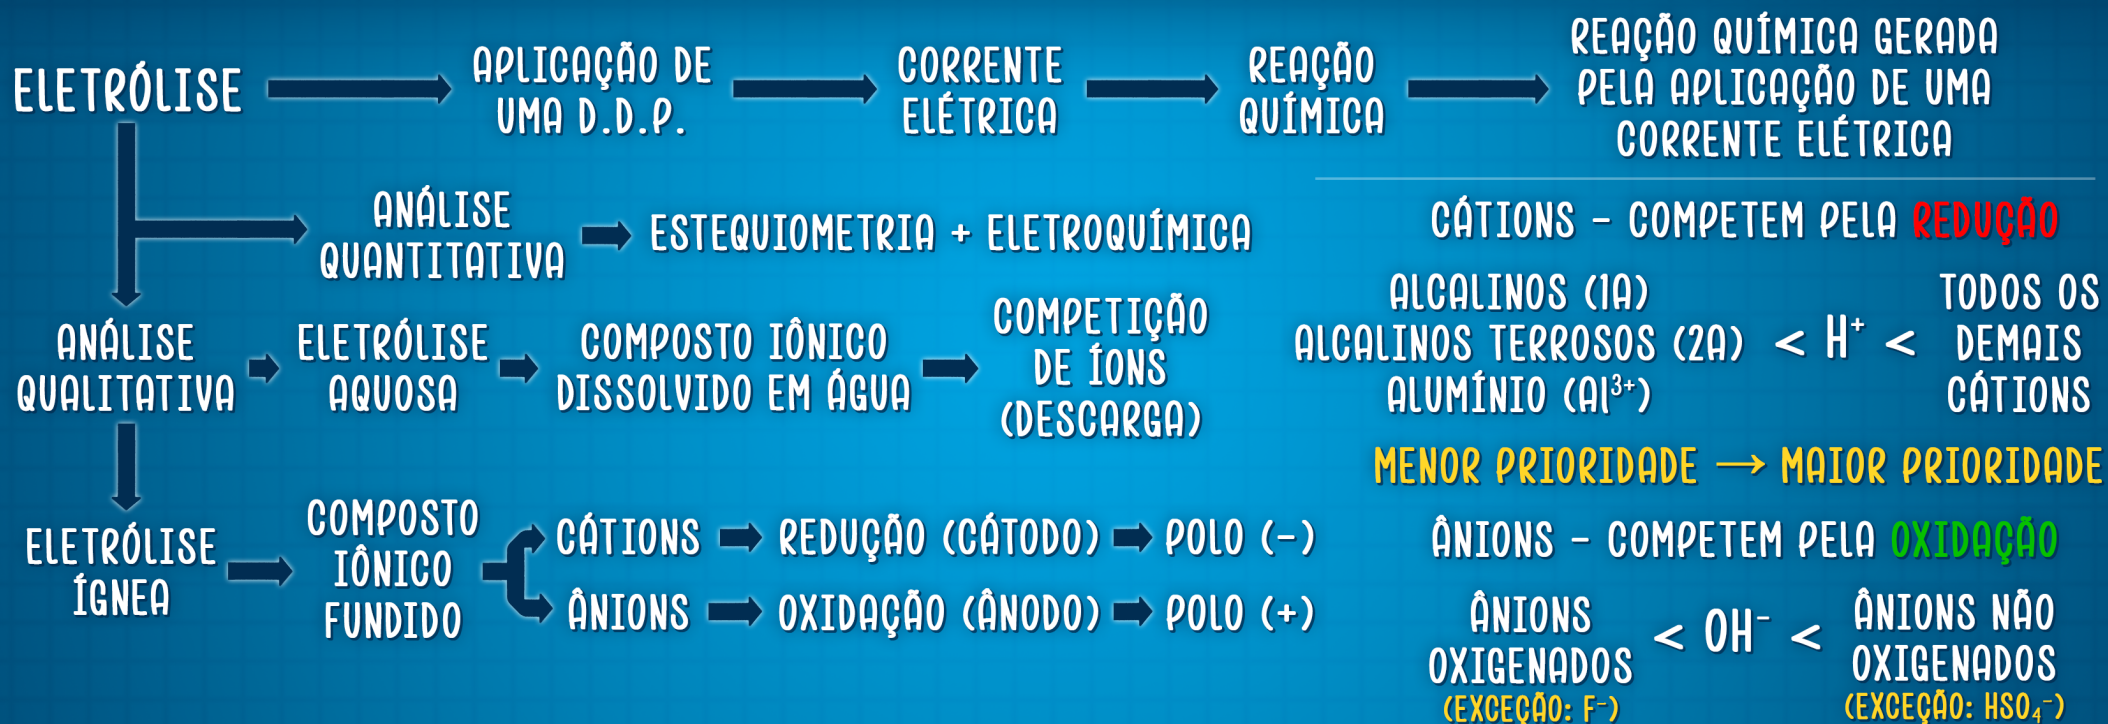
ELETRÓLISE

APLICAÇÃO DE UMA D.D.P.

CORRENTE ELÉTRICA

REAÇÃO QUÍMICA

REAÇÃO QUÍMICA GERADA PELA APLICAÇÃO DE UMA CORRENTE ELÉTRICA

ANÁLISE QUANTITATIVA

ESTEQUIOMETRIA + ELETROQUÍMICA

CÁTIONS – COMPETEM PELA REDUÇÃO

ANÁLISE QUALITATIVA

ELETRÓLISE AQUOSA

COMPOSTO IÔNICO DISSOLVIDO EM ÁGUA

COMPETIÇÃO DE ÍONS (DESCARGA)

ALCALINOS (1A)
ALCALINOS TERROSOS (2A)
ALUMÍNIO ($Al^{3+}$)

$< H^+ <$

TODOS OS DEMAIS CÁTIONS

MENOR PRIORIDADE → MAIOR PRIORIDADE

ELETRÓLISE ÍGNEA

COMPOSTO IÔNICO FUNDIDO

CÁTIONS → REDUÇÃO (CÁTODO) → POLO (–)

ÂNIONS → OXIDAÇÃO (ÂNODO) → POLO (+)

ÂNIONS – COMPETEM PELA OXIDAÇÃO

ÂNIONS OXIGENADOS
(EXCEÇÃO: $F^-$)

$< OH^- <$

ÂNIONS NÃO OXIGENADOS
(EXCEÇÃO: $HSO_4^-$)